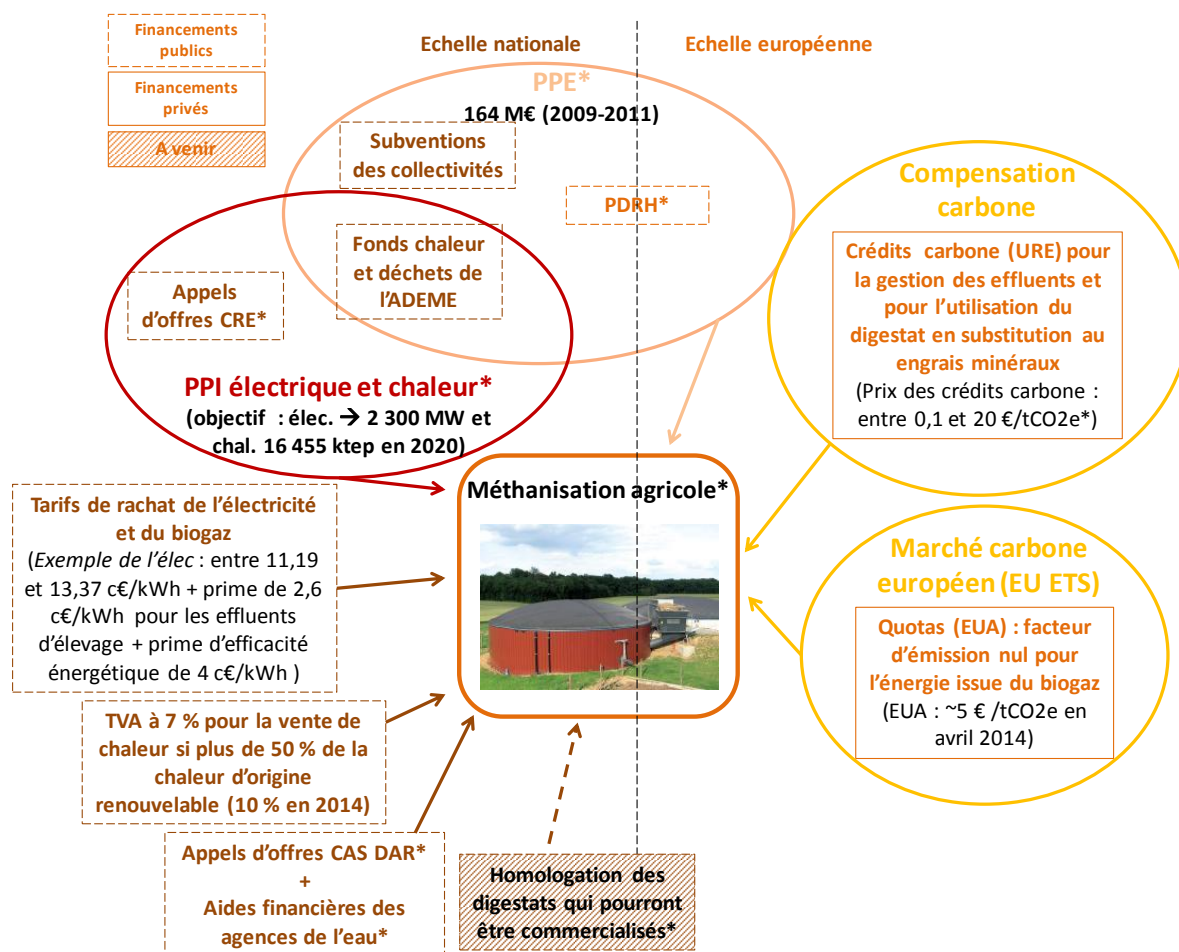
Financements publics

Financements privés

A venir

Echelle nationale

Echelle européenne

PPE*

164 M€ (2009-2011)

Subventions des collectivités

PDRH*

Fonds chaleur et déchets de l'ADEME

Appels d'offres CRE*

PPI électrique et chaleur*
(objectif : élec. → 2 300 MW et chal. 16 455 ktep en 2020)

Compensation carbone

Crédits carbone (URE) pour la gestion des effluents et pour l'utilisation du digestat en substitution au engrais minéraux
(Prix des crédits carbone : entre 0,1 et 20 €/tCO2e*)

Méthanisation agricole*

Tarifs de rachat de l'électricité et du biogaz
(*Exemple de l'élec* : entre 11,19 et 13,37 c€/kWh + prime de 2,6 c€/kWh pour les effluents d'élevage + prime d'efficacité énergétique de 4 c€/kWh )

Marché carbone européen (EU ETS)

Quotas (EUA) : facteur d'émission nul pour l'énergie issue du biogaz
(EUA : ~5 € /tCO2e en avril 2014)

TVA à 7 % pour la vente de chaleur si plus de 50 % de la chaleur d'origine renouvelable (10 % en 2014)

Appels d'offres CAS DAR*
+
Aides financières des agences de l'eau*

Homologation des digestats qui pourront être commercialisés*